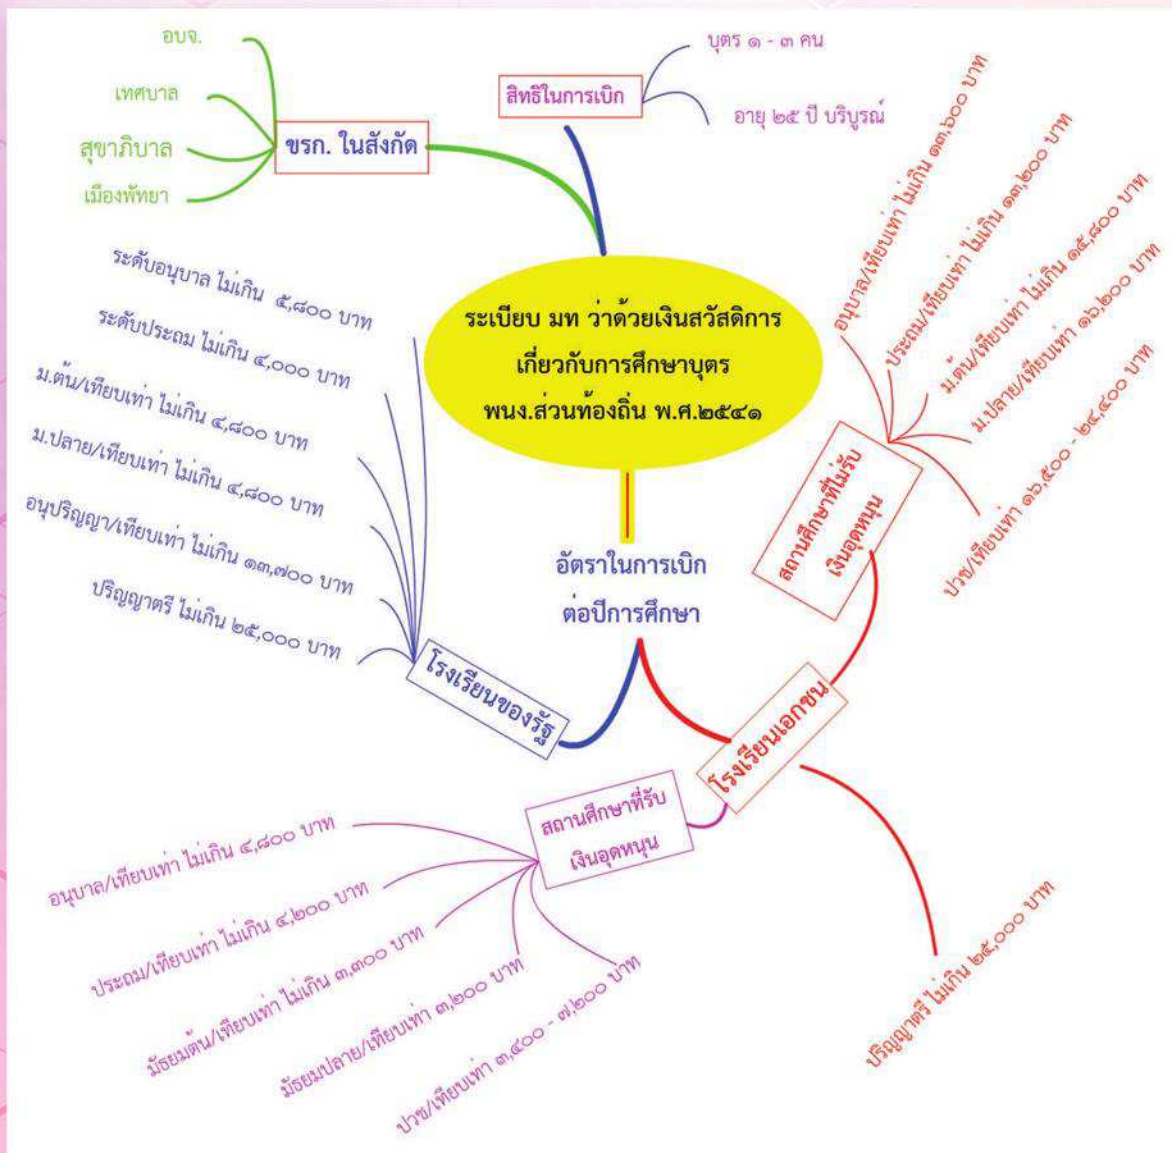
ระเบียบ มท ว่าด้วยเงินสวัสดิการ เกี่ยวกับการศึกษาบุตร พนง.ส่วนท้องถิ่น พ.ศ.๒๕๔๑

ขรก. ในสังกัด

อบจ.

เทศบาล

สุขาภิบาล

เมืองพัทยา

สิทธิในการเบิก

บุตร ๑ - ๓ คน

อายุ ๒๕ ปี บริบูรณ์

อัตราในการเบิก ต่อปีการศึกษา

โรงเรียนของรัฐ

ระดับอนุบาล ไม่เกิน ๕,๘๐๐ บาท

ระดับประถม ไม่เกิน ๔,๐๐๐ บาท

ม.ต้น/เทียบเท่า ไม่เกิน ๔,๘๐๐ บาท

ม.ปลาย/เทียบเท่า ไม่เกิน ๔,๘๐๐ บาท

อนุปริญญา/เทียบเท่า ไม่เกิน ๑๓,๗๐๐ บาท

ปริญญาตรี ไม่เกิน ๒๕,๐๐๐ บาท

โรงเรียนเอกชน

สถานศึกษาที่ไม่รับเงินอุดหนุน

อนุบาล/เทียบเท่า ไม่เกิน ๑๓,๖๐๐ บาท

ประถม/เทียบเท่า ไม่เกิน ๑๓,๒๐๐ บาท

ม.ต้น/เทียบเท่า ไม่เกิน ๑๕,๔๐๐ บาท

ม.ปลาย/เทียบเท่า ๑๖,๒๐๐ บาท

ปวช/เทียบเท่า ๑๖,๕๐๐ - ๒๔,๘๐๐ บาท

สถานศึกษาที่รับเงินอุดหนุน

อนุบาล/เทียบเท่า ไม่เกิน ๔,๘๐๐ บาท

ประถม/เทียบเท่า ไม่เกิน ๔,๒๐๐ บาท

มัธยมต้น/เทียบเท่า ไม่เกิน ๓,๓๐๐ บาท

มัธยมปลาย/เทียบเท่า ๓,๒๐๐ บาท

ปวช/เทียบเท่า ๓,๔๐๐ - ๗,๒๐๐ บาท

ปริญญาตรี ไม่เกิน ๒๕,๐๐๐ บาท